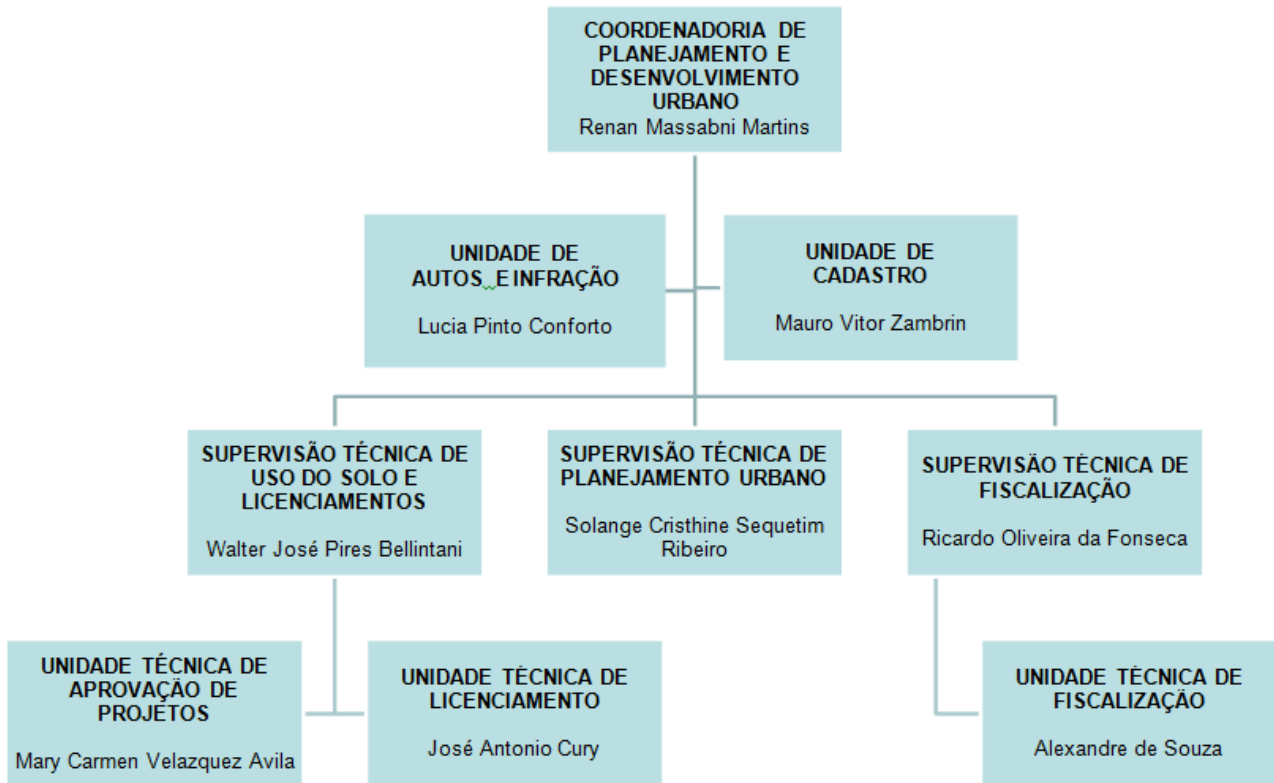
COORDENADORIA DE PLANEJAMENTO E DESENVOLVIMENTO URBANO
Renan Massabni Martins

UNIDADE DE AUTOS EINFRAÇÃO
Lucia Pinto Conforto

UNIDADE DE CADASTRO
Mauro Vitor Zambrin

SUPERVISÃO TÉCNICA DE USO DO SOLO E LICENCIAMENTOS
Walter José Pires Bellintani

SUPERVISÃO TÉCNICA DE PLANEJAMENTO URBANO
Solange Cristhine Sequetim Ribeiro

SUPERVISÃO TÉCNICA DE FISCALIZAÇÃO
Ricardo Oliveira da Fonseca

UNIDADE TÉCNICA DE APROVAÇÃO DE PROJETOS
Mary Carmen Velazquez Avila

UNIDADE TÉCNICA DE LICENCIAMENTO
José Antonio Cury

UNIDADE TÉCNICA DE FISCALIZAÇÃO
Alexandre de Souza